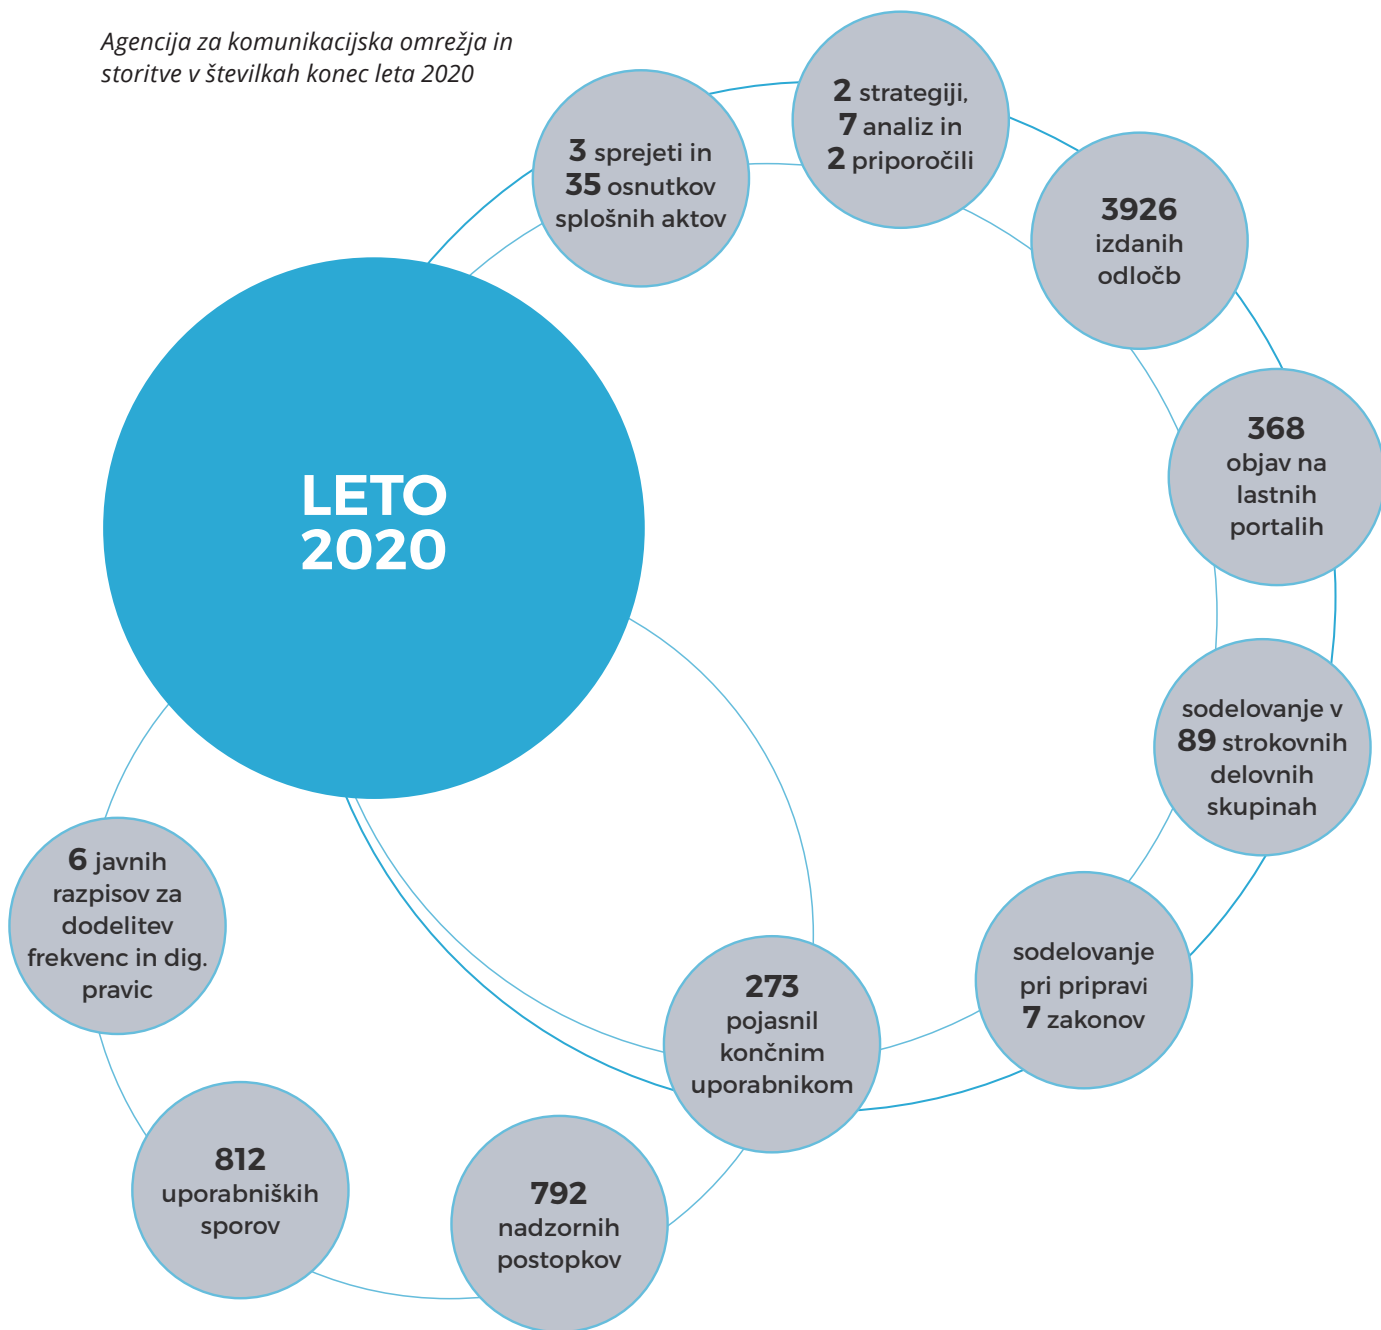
Agencija za komunikacijska omrežja in storitve v številkah konec leta 2020

LETO 2020

3 sprejeti in 35 osnutkov splošnih aktov

2 strategiji, 7 analiz in 2 priporočili

3926 izdanih odločb

368 objav na lastnih portalih

sodelovanje v 89 strokovnih delovnih skupinah

sodelovanje pri pripravi 7 zakonov

273 pojasnil končnim uporabnikom

792 nadzornih postopkov

812 uporabniških sporov

6 javnih razpisov za dodelitev frekvenc in dig. pravic